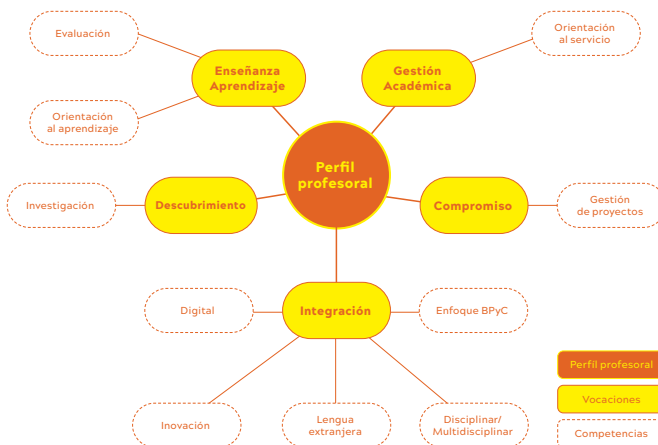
Evaluación

Enseñanza Aprendizaje

Orientación al aprendizaje

Gestión Académica

Orientación al servicio

Perfil profesoral

Investigación

Descubrimiento

Compromiso

Gestión de proyectos

Digital

Integración

Enfoque BPyC

Inovación

Lengua extranjera

Disciplinar/ Multidisciplinar

Perfil profesoral

Vocaciones

Competencias